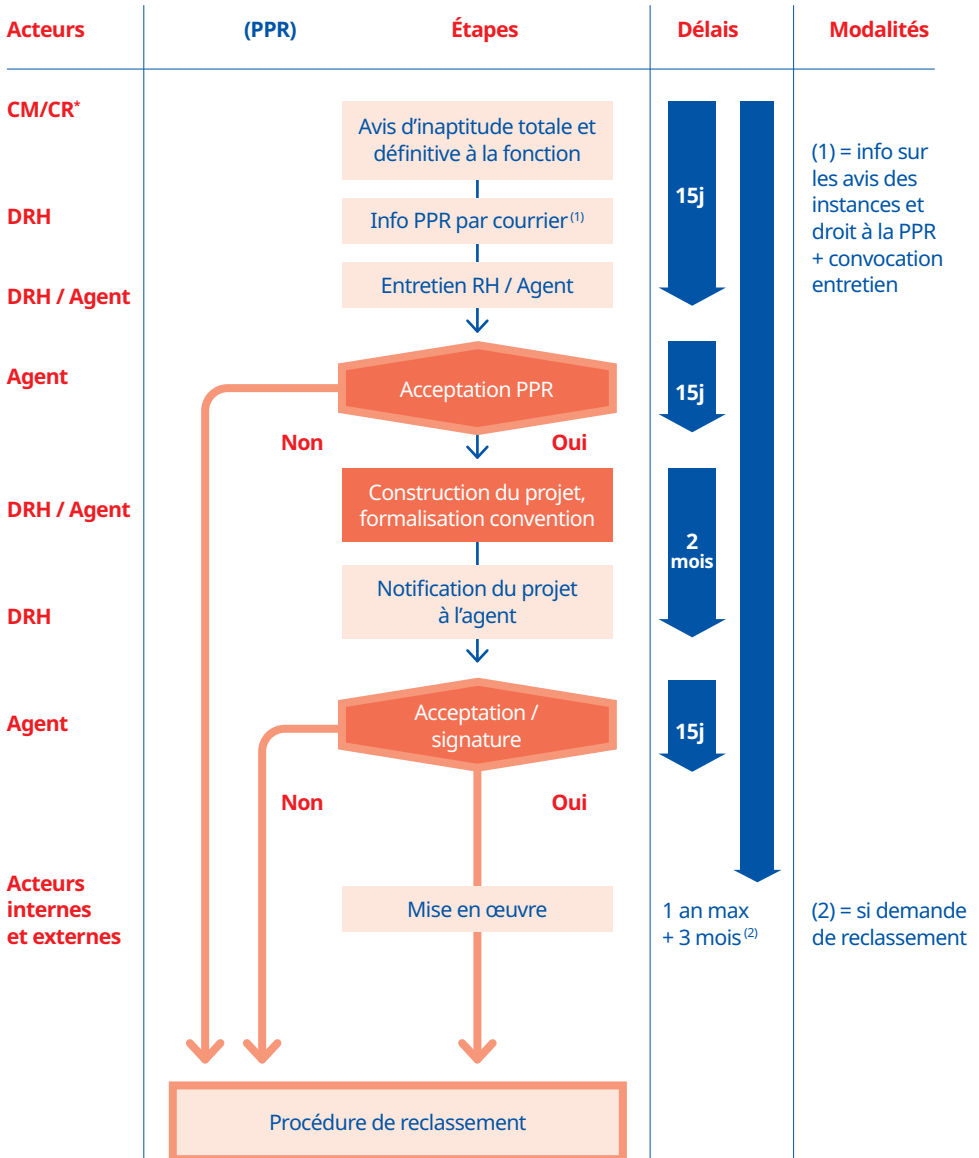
| Acteurs | (PPR) Étapes | Délais | Modalités |
|---|---|---|---|
| CM/CR* | Avis d'inaptitude totale et définitive à la fonction | 15j | (1) = info sur les avis des instances et droit à la PPR + convocation entretien |
| DRH | Info PPR par courrier $^{(1)}$ | | |
| DRH / Agent | Entretien RH / Agent | | |
| Agent | Acceptation PPR | 15j | |
| | Non Oui | | |
| DRH / Agent | Construction du projet, formalisation convention | 2 mois | |
| DRH | Notification du projet à l'agent | | |
| Agent | Acceptation / signature | 15j | |
| | Non Oui | | |
| Acteurs internes et externes | Mise en œuvre | 1 an max + 3 mois $^{(2)}$ | (2) = si demande de reclassement |
| | Procédure de reclassement | | |